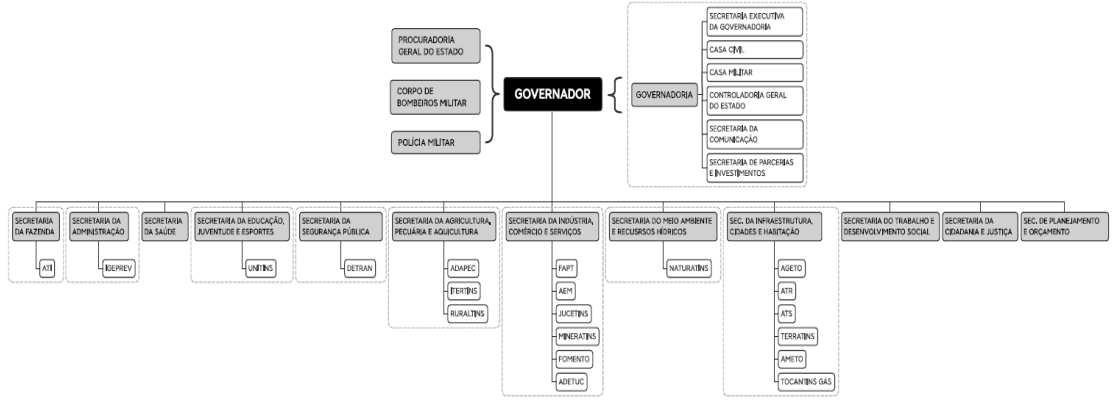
PROCURADORIA GERAL DO ESTADO

CORPO DE BOMBEIROS MILITAR

POLÍCIA MILITAR

GOVERNADOR

GOVERNADORIA

SECRETARIA EXECUTIVA DA GOVERNADORIA

CASA CIVIL

CASA MILITAR

CONTROLADORIA GERAL DO ESTADO

SECRETARIA DA COMUNICAÇÃO

SECRETARIA DE PARCERIAS E INVESTIMENTOS

SECRETARIA DA FAZENDA

ATI

SECRETARIA DA ADMINISTRAÇÃO

IGEPREV

SECRETARIA DA SAÚDE

SECRETARIA DA EDUCAÇÃO, JUVENTUDE E ESPORTES

UNITINS

SECRETARIA DA SEGURANÇA PÚBLICA

DETRAN

SECRETARIA DA AGRICULTURA, PECUÁRIA E AQUICULTURA

ADAPEC

ITERTINS

RURALTINS

SECRETARIA DA INDÚSTRIA, COMÉRCIO E SERVIÇOS

FAPT

AEM

JUCETINS

MINERATINS

FOMENTO

ADETUC

SECRETARIA DO MEIO AMBIENTE E RECUSRSOS HÍDRICOS

NATURATINS

SEC. DA INFRAESTRUTURA, CIDADES E HABITAÇÃO

AGETO

ATR

ATS

TERRATINS

AMETO

TOCANTINS GÁS

SECRETARIA DO TRABALHO E DESENVOLVIMENTO SOCIAL

SECRETARIA DA CIDADANIA E JUSTIÇA

SEC. DE PLANEJAMENTO E ORÇAMENTO